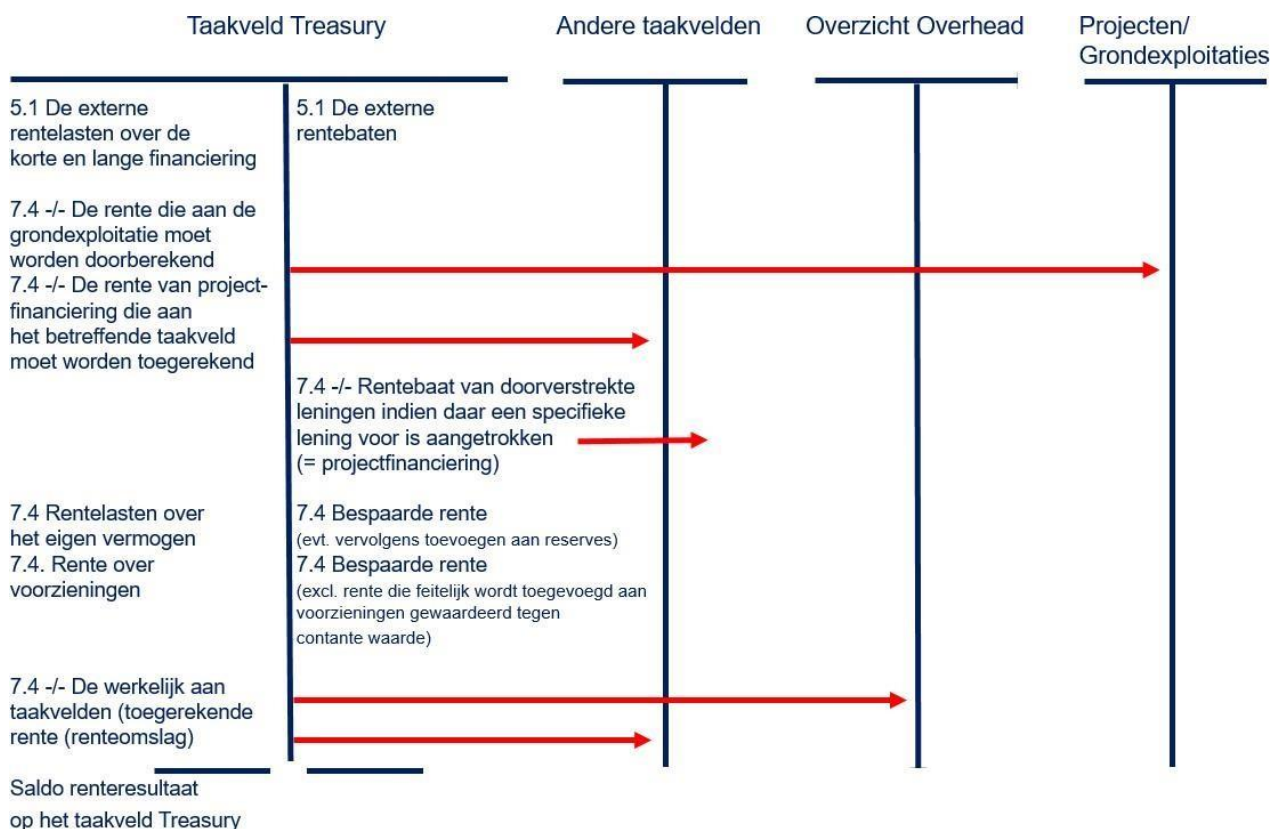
Taakveld Treasury

Andere taakvelden

Overzicht Overhead

Projecten/ Grondexploitaties

5.1 De externe rentelasten over de korte en lange financiering

5.1 De externe rentebaten

7.4 -/- De rente die aan de grondexploitatie moet worden doorberekend

7.4 -/- De rente van projectfinanciering die aan het betreffende taakveld moet worden toegerekend

7.4 -/- Rentebaat van doorverstrekte leningen indien daar een specifieke lening voor is aangetrokken (= projectfinanciering)

7.4 Rentelasten over het eigen vermogen

7.4. Rente over voorzieningen

7.4 Bespaarde rente
(evt. vervolgens toevoegen aan reserves)

7.4 Bespaarde rente
(excl. rente die feitelijk wordt toegevoegd aan voorzieningen gewaardeerd tegen contante waarde)

7.4 -/- De werkelijk aan taakvelden (toegerekende rente (renteomslag)

Saldo renteresultaat op het taakveld Treasury